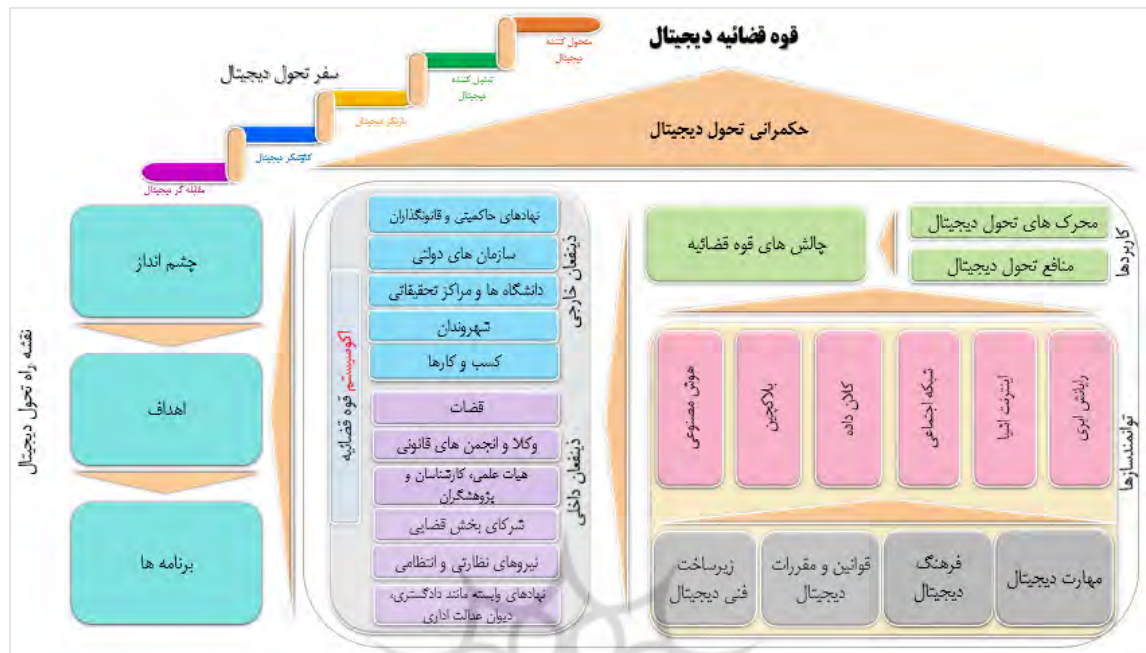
قوه قضائیه دیجیتال

سفر تحول دیجیتال

مقابله گر دیجیتال

کاوشگر دیجیتال

بازیگر دیجیتال

تبدیل کننده دیجیتال

متحول کننده دیجیتال

حکمرانی تحول دیجیتال

نقشه راه تحول دیجیتال

چشم انداز

اهداف

برنامه ها

اکوسیستم قوه قضائیه

ذینفعان خارجی

نهادهای حاکمیتی و قانونگذاران

سازمان های دولتی

دانشگاه ها و مراکز تحقیقاتی

شهروندان

کسب و کارها

ذینفعان داخلی

قضات

وکلا و انجمن های قانونی

هیات علمی، کارشناسان و پژوهشگران

شرکای بخش قضایی

نیروهای نظارتی و انتظامی

نهادهای وابسته مانند دادگستری، دیوان عدالت اداری

کاربردها

محرک های تحول دیجیتال

منافع تحول دیجیتال

چالش های قوه قضائیه

توانمندسازها

رایانش ابری

اینترنت اشیا

شبکه اجتماعی

کلان داده

بلاکچین

هوش مصنوعی

مهارت دیجیتال

فرهنگ دیجیتال

قوانین و مقررات دیجیتال

زیرساخت فنی دیجیتال